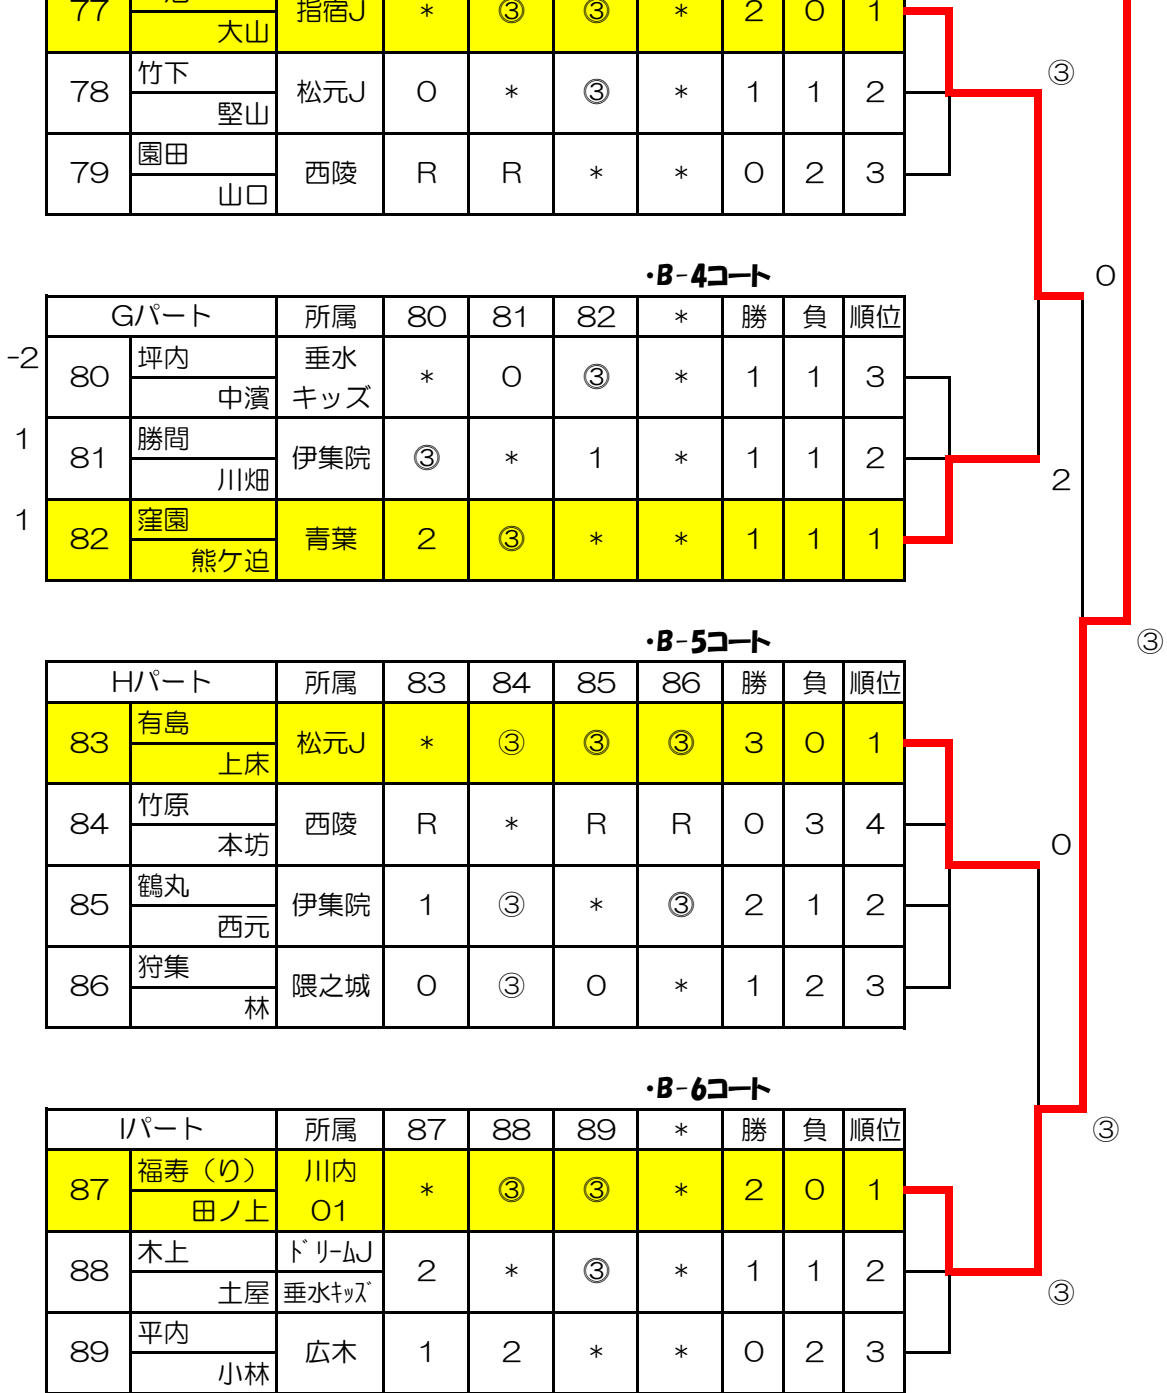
| 77 | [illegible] 大山 | 指宿J | ＊ | ③ | ③ | ＊ | 2 | 0 | 1 |
|---|---|---|---|---|---|---|---|---|---|
| 78 | 竹下 堅山 | 松元J | 0 | ＊ | ③ | ＊ | 1 | 1 | 2 |
| 79 | 園田 山口 | 西陵 | R | R | ＊ | ＊ | 0 | 2 | 3 |

③

・B-4コート

0

| Gパート | | 所属 | 80 | 81 | 82 | ＊ | 勝 | 負 | 順位 |
|---|---|---|---|---|---|---|---|---|---|
| 80 | 坪内 中濱 | 垂水キッズ | ＊ | 0 | ③ | ＊ | 1 | 1 | 3 |
| 81 | 勝間 川畑 | 伊集院 | ③ | ＊ | 1 | ＊ | 1 | 1 | 2 |
| 82 | 窪園 熊ケ迫 | 青葉 | 2 | ③ | ＊ | ＊ | 1 | 1 | 1 |

-2
1
1

2

③

・B-5コート

| Hパート | | 所属 | 83 | 84 | 85 | 86 | 勝 | 負 | 順位 |
|---|---|---|---|---|---|---|---|---|---|
| 83 | 有島 上床 | 松元J | ＊ | ③ | ③ | ③ | 3 | 0 | 1 |
| 84 | 竹原 本坊 | 西陵 | R | ＊ | R | R | 0 | 3 | 4 |
| 85 | 鶴丸 西元 | 伊集院 | 1 | ③ | ＊ | ③ | 2 | 1 | 2 |
| 86 | 狩集 林 | 隈之城 | 0 | ③ | 0 | ＊ | 1 | 2 | 3 |

0

・B-6コート

③

| Iパート | | 所属 | 87 | 88 | 89 | ＊ | 勝 | 負 | 順位 |
|---|---|---|---|---|---|---|---|---|---|
| 87 | 福寿（り） 田ノ上 | 川内01 | ＊ | ③ | ③ | ＊ | 2 | 0 | 1 |
| 88 | 木上 土屋 | ﾄﾞﾘｰﾑJ 垂水ｷｯｽﾞ | 2 | ＊ | ③ | ＊ | 1 | 1 | 2 |
| 89 | 平内 小林 | 広木 | 1 | 2 | ＊ | ＊ | 0 | 2 | 3 |

③